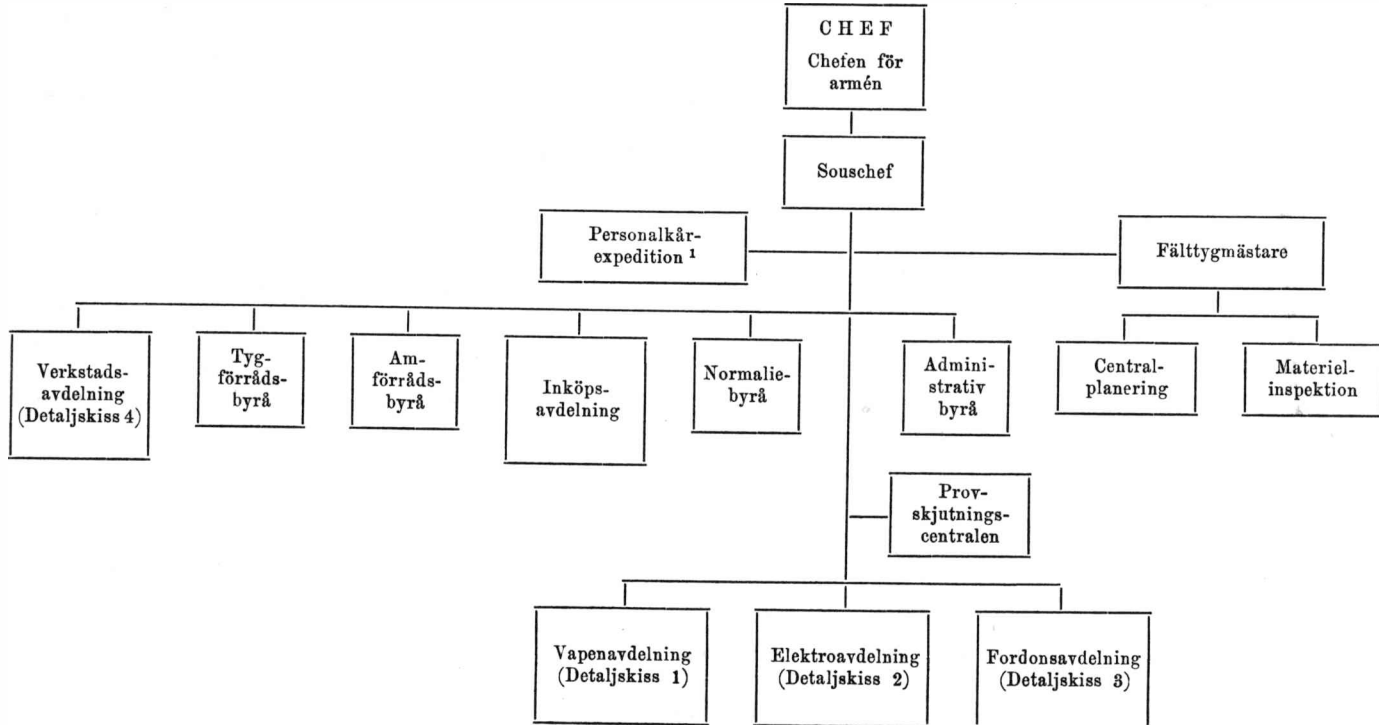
CHEF
Chefen för armén

Souschef

Personalkårexpedition ¹

Fälttygmästare

Verkstadsavdelning (Detaljskiss 4)

Tygförrådsbyrå

Amförrådsbyrå

Inköpsavdelning

Normaliebyrå

Administrativ byrå

Centralplanering

Materielinspektion

Provskjutningscentralen

Vapenavdelning (Detaljskiss 1)

Elektroavdelning (Detaljskiss 2)

Fordonsavdelning (Detaljskiss 3)